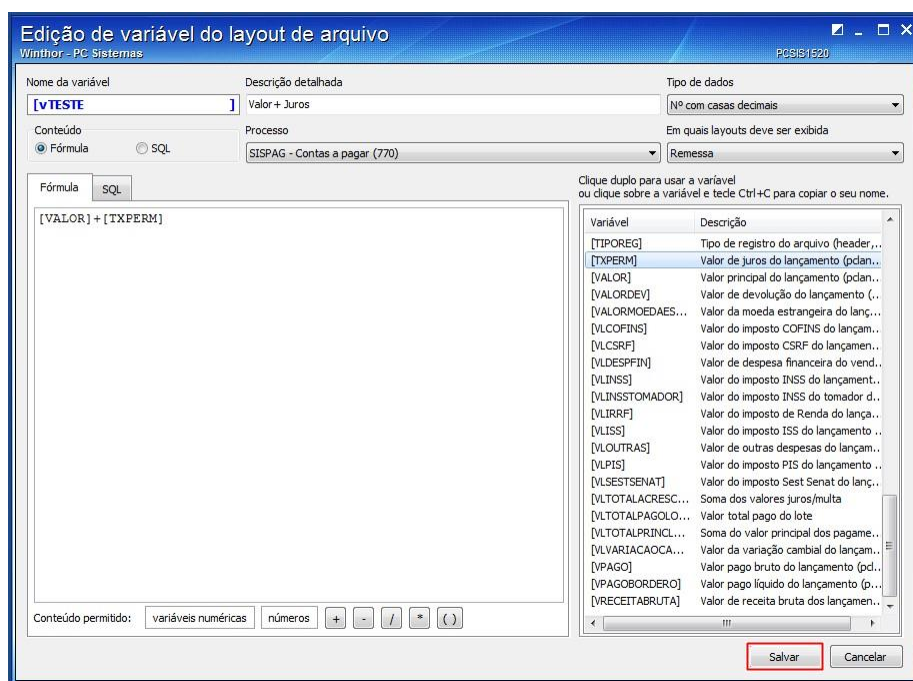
Edição de variável do layout de arquivo
Winthor - PC Sistemas
PCSIS1520

Nome da variável
[vTESTE ]
Descrição detalhada
Valor + Juros
Tipo de dados
Nº com casas decimais

Conteúdo
Fórmula
SQL
Processo
SISPAG - Contas a pagar (770)
Em quais layouts deve ser exibida
Remessa

Fórmula
SQL

[VALOR]+[TXPERM]

Clique duplo para usar a variável
ou clique sobre a variável e tecle Ctrl+C para copiar o seu nome.

| Variável | Descrição |
|---|---|
| [TIPOREG] | Tipo de registro do arquivo (header,... |
| [TXPERM] | Valor de juros do lançamento (pclan... |
| [VALOR] | Valor principal do lançamento (pclan... |
| [VALORDEV] | Valor de devolução do lançamento (... |
| [VALORMOEDAES... | Valor da moeda estrangeira do lanç... |
| [VLCOFINS] | Valor do imposto COFINS do lançam... |
| [VLCSRF] | Valor do imposto CSRF do lançamen... |
| [VLDESPFIN] | Valor de despesa financeira do vend... |
| [VLINSS] | Valor do imposto INSS do lançament... |
| [VLINSSTOMADOR] | Valor do imposto INSS do tomador d... |
| [VLIRRF] | Valor do imposto de Renda do lança... |
| [VLISS] | Valor do imposto ISS do lançamento ... |
| [VLOUTRAS] | Valor de outras despesas do lançam... |
| [VLPIS] | Valor do imposto PIS do lançamento ... |
| [VLSESTSENAT] | Valor do imposto Sest Senat do lanç... |
| [VLTOTALACRESC... | Soma dos valores juros/multa |
| [VLTOTALPAGOLO... | Valor total pago do lote |
| [VLTOTALPRINCL... | Soma do valor principal dos pagame... |
| [VLVARIACAOCA... | Valor da variação cambial do lançam... |
| [VPAGO] | Valor pago bruto do lançamento (pcl... |
| [VPAGOBORDERO] | Valor pago líquido do lançamento (p... |
| [VRECEITABRUTA] | Valor de receita bruta dos lançamen... |

Conteúdo permitido: variáveis numéricas números + - / * ( )

Salvar
Cancelar